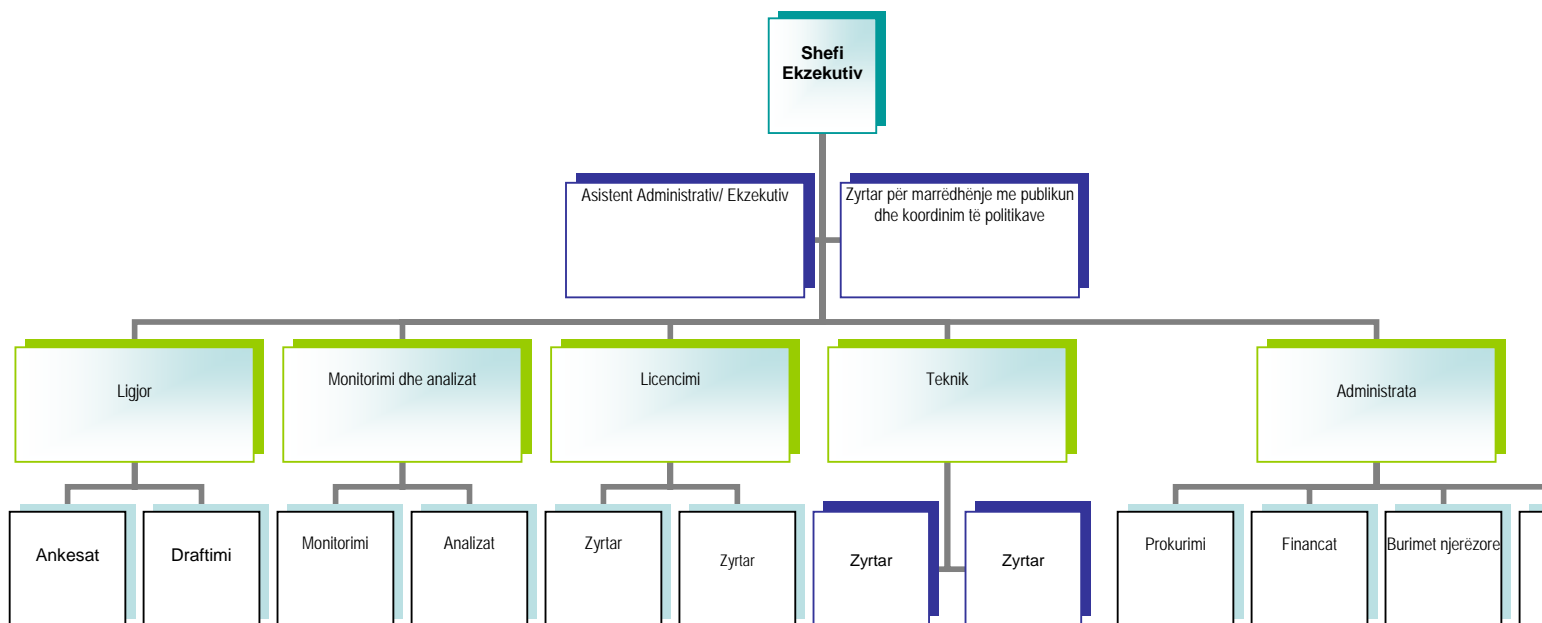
Shefi Ekzekutiv

Asistent Administrativ/ Ekzekutiv

Zyrtar për marrëdhënje me publikun dhe koordinim të politikave

Ligjor

Monitorimi dhe analizat

Licencimi

Teknik

Administrata

Ankesat

Draftimi

Monitorimi

Analizat

Zyrtar

Zyrtar

Zyrtar

Zyrtar

Prokurimi

Financat

Burimet njerëzore